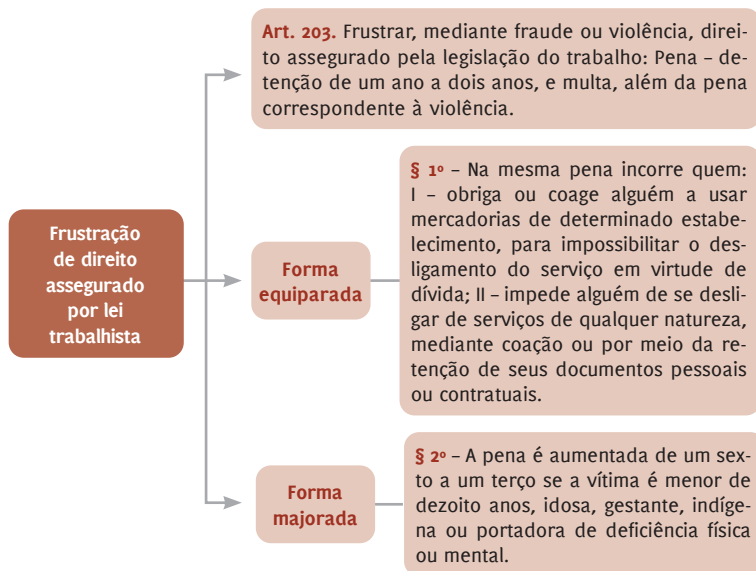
Frustração de direito assegurado por lei trabalhista

Art. 203. Frustrar, mediante fraude ou violência, direito assegurado pela legislação do trabalho: Pena – detenção de um ano a dois anos, e multa, além da pena correspondente à violência.

Forma equiparada

§ 1º – Na mesma pena incorre quem: I – obriga ou coage alguém a usar mercadorias de determinado estabelecimento, para impossibilitar o desligamento do serviço em virtude de dívida; II – impede alguém de se desligar de serviços de qualquer natureza, mediante coação ou por meio da retenção de seus documentos pessoais ou contratuais.

Forma majorada

§ 2º – A pena é aumentada de um sexto a um terço se a vítima é menor de dezoito anos, idosa, gestante, indígena ou portadora de deficiência física ou mental.